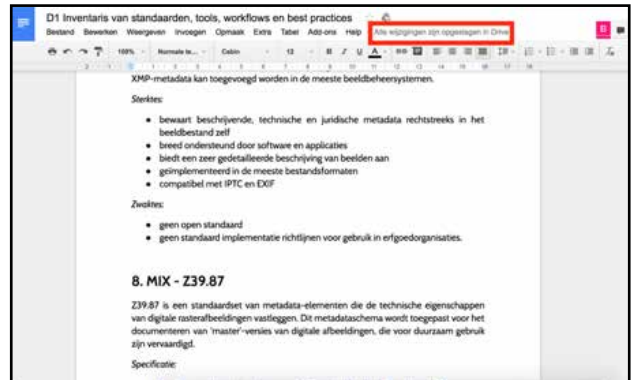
D1 Inventaris van standaarden, tools, workflows en best practices

Bestand Bewerken Weergeven Invoegen Opmaak Extra Tabel Add-ons Help Alle wijzigingen zijn opgeslagen in Drive

100% Normale te... Calibri 12

XMP-metadata kan toegevoegd worden in de meeste beeldbeheersystemen.

Sterktes:

- bewaart beschrijvende, technische en juridische metadata rechtstreeks in het beeldbestand zelf
- breed ondersteund door software en applicaties
- biedt een zeer gedetailleerde beschrijving van beelden aan
- geïmplementeerd in de meeste bestandsformaten
- compatibel met IPTC en EXIF

Zwaktes:

- geen open standaard
- geen standaard implementatie richtlijnen voor gebruik in erfgoedorganisaties.

8. MIX - Z39.87

Z39.87 is een standaardset van metadata-elementen die de technische eigenschappen van digitale rasterafbeeldingen vastleggen. Dit metadataschema wordt toegepast voor het documenteren van 'master'-versies van digitale afbeeldingen, die voor duurzaam gebruik zijn vervaardigd.

Specificatie: